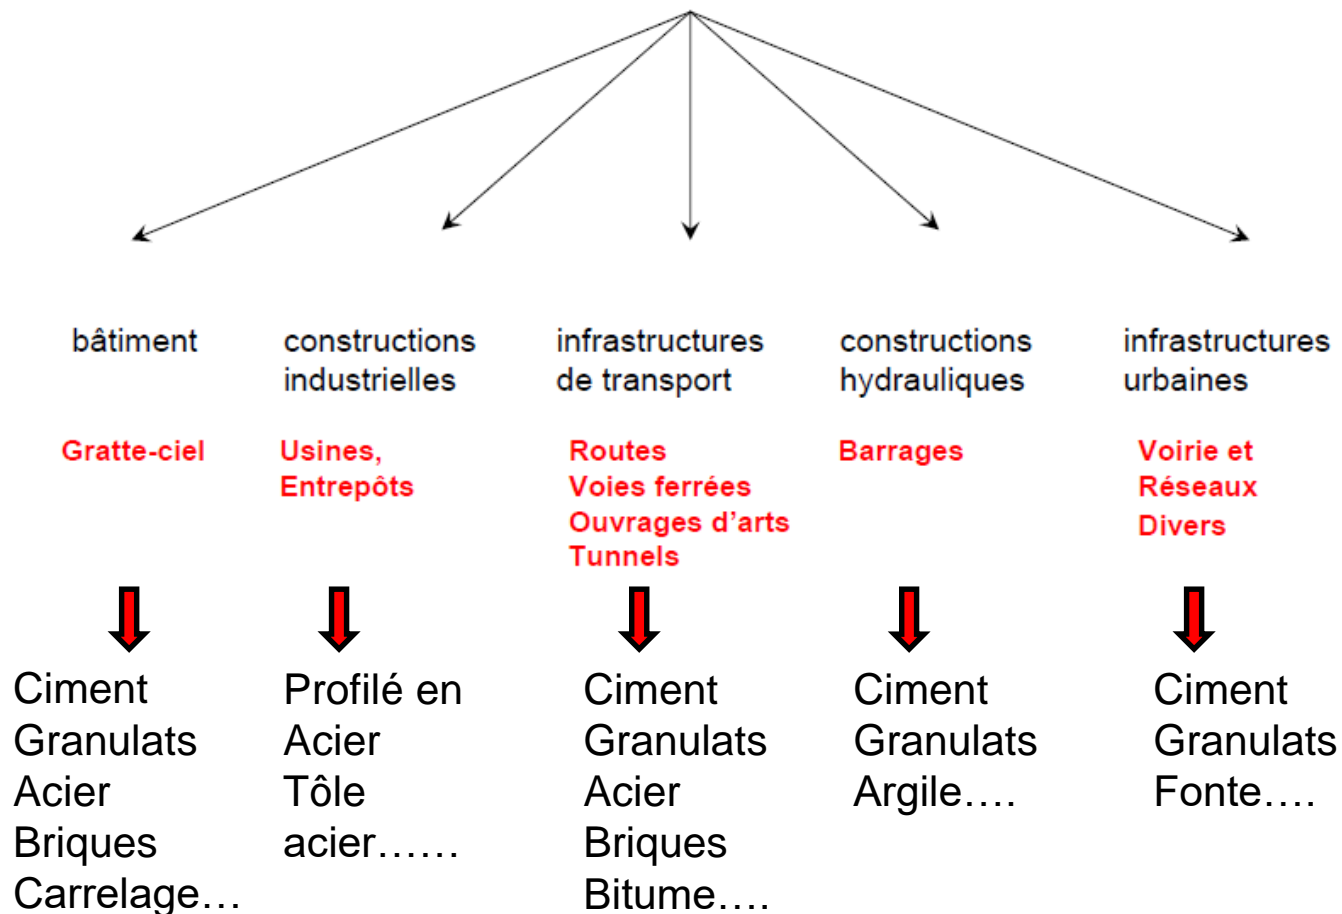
bâtiment

Gratte-ciel

Ciment
Granulats
Acier
Briques
Carrelage…

constructions industrielles

Usines, Entrepôts

Profilé en Acier
Tôle acier……

infrastructures de transport

Routes
Voies ferrées
Ouvrages d'arts
Tunnels

Ciment
Granulats
Acier
Briques
Bitume….

constructions hydrauliques

Barrages

Ciment
Granulats
Argile….

infrastructures urbaines

Voirie et Réseaux
Divers

Ciment
Granulats
Fonte….